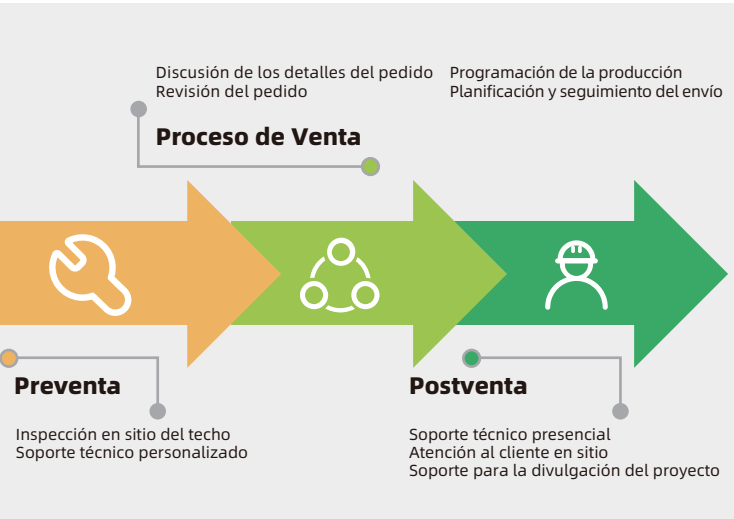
Discusión de los detalles del pedido
Revisión del pedido

Programación de la producción
Planificación y seguimiento del envío

Proceso de Venta

Preventa

Inspección en sitio del techo
Soporte técnico personalizado

Postventa

Soporte técnico presencial
Atención al cliente en sitio
Soporte para la divulgación del proyecto